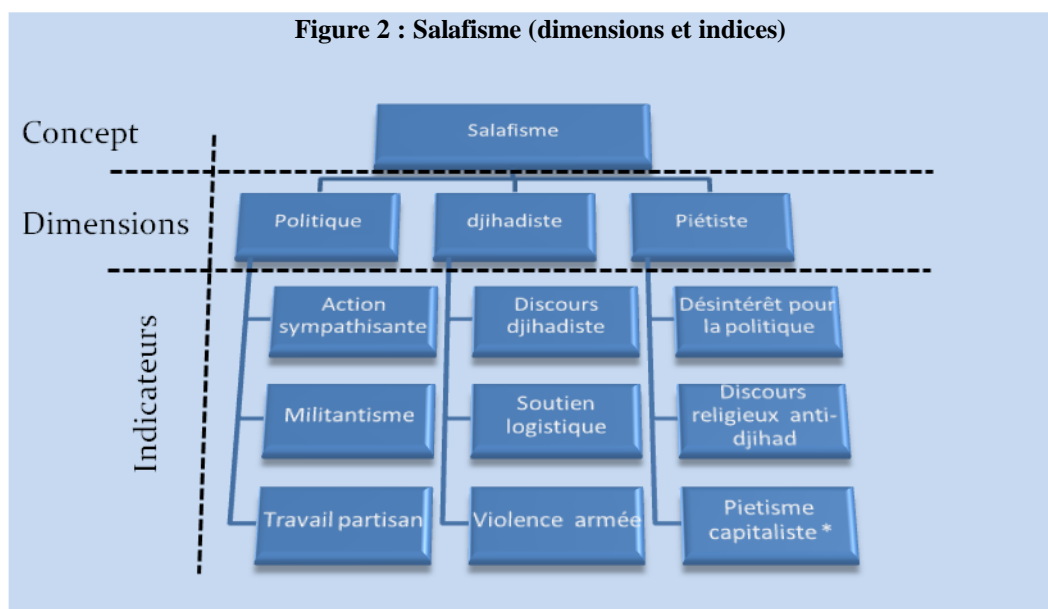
Figure 2 : Salafisme (dimensions et indices)

Concept

Salafisme

Dimensions

Politique

djihadiste

Piétiste

Indicateurs

Action sympathisante

Militantisme

Travail partisan

Discours djihadiste

Soutien logistique

Violence armée

Désintérêt pour la politique

Discours religieux anti-djihad

Pietisme capitaliste *